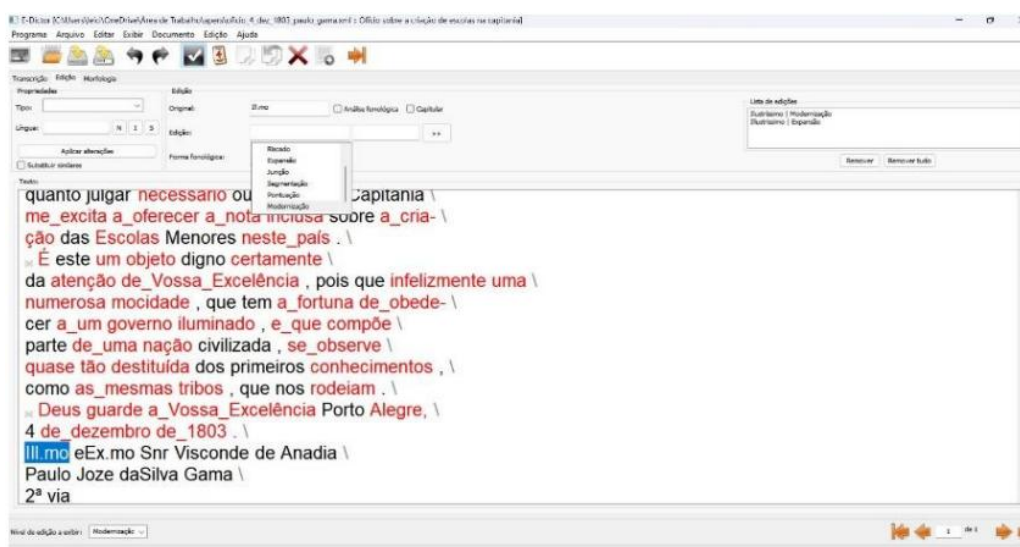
E-Dictor [C:\Users\eric\OneDrive\Área de Trabalho\apendix\fulo_4_dez_1803_paulo_gama.xml : Ofício sobre a criação de escolas na capitania]

Programa Arquivo Editar Exibir Documento Edição Ajuda

Transcrição Edição Morfologia

Propriedades

Tipo:

Língua:

N I S

Aplicar alterações

Substituir similares

Edição

Original: Ill.mo

Análise fonológica

Capitular

Edição:

>>

Forma fonológica:

Riscado
Expansão
Junção
Segmentação
Pontuação
Modernização

Lista de edições

Ilustríssimo | Modernização
Ilustríssimo | Expansão

Remover Remover tudo

Texto:

quanto julgar necessario ou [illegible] Capitania \
me_excita a_oferecer a_nota inclusa sobre a_cria- \
ção das Escolas Menores neste_país . \
É este um objeto digno certamente \
da atenção de_Vossa_Excelência , pois que infelizmente uma \
numerosa mocidade , que tem a_fortuna de_obede- \
cer a_um governo iluminado , e_que compõe \
parte de_uma nação civilizada , se_observe \
quase tão destituída dos primeiros conhecimentos , \
como as_mesmas tribos , que nos rodeiam . \
Deus guarde a_Vossa_Excelência Porto Alegre, \
4 de_dezembro de_1803 . \
Ill.mo eEx.mo Snr Visconde de Anadia \
Paulo Joze daSilva Gama \
2ª via

Nível de edição a exibir: Modernização

1 de 1